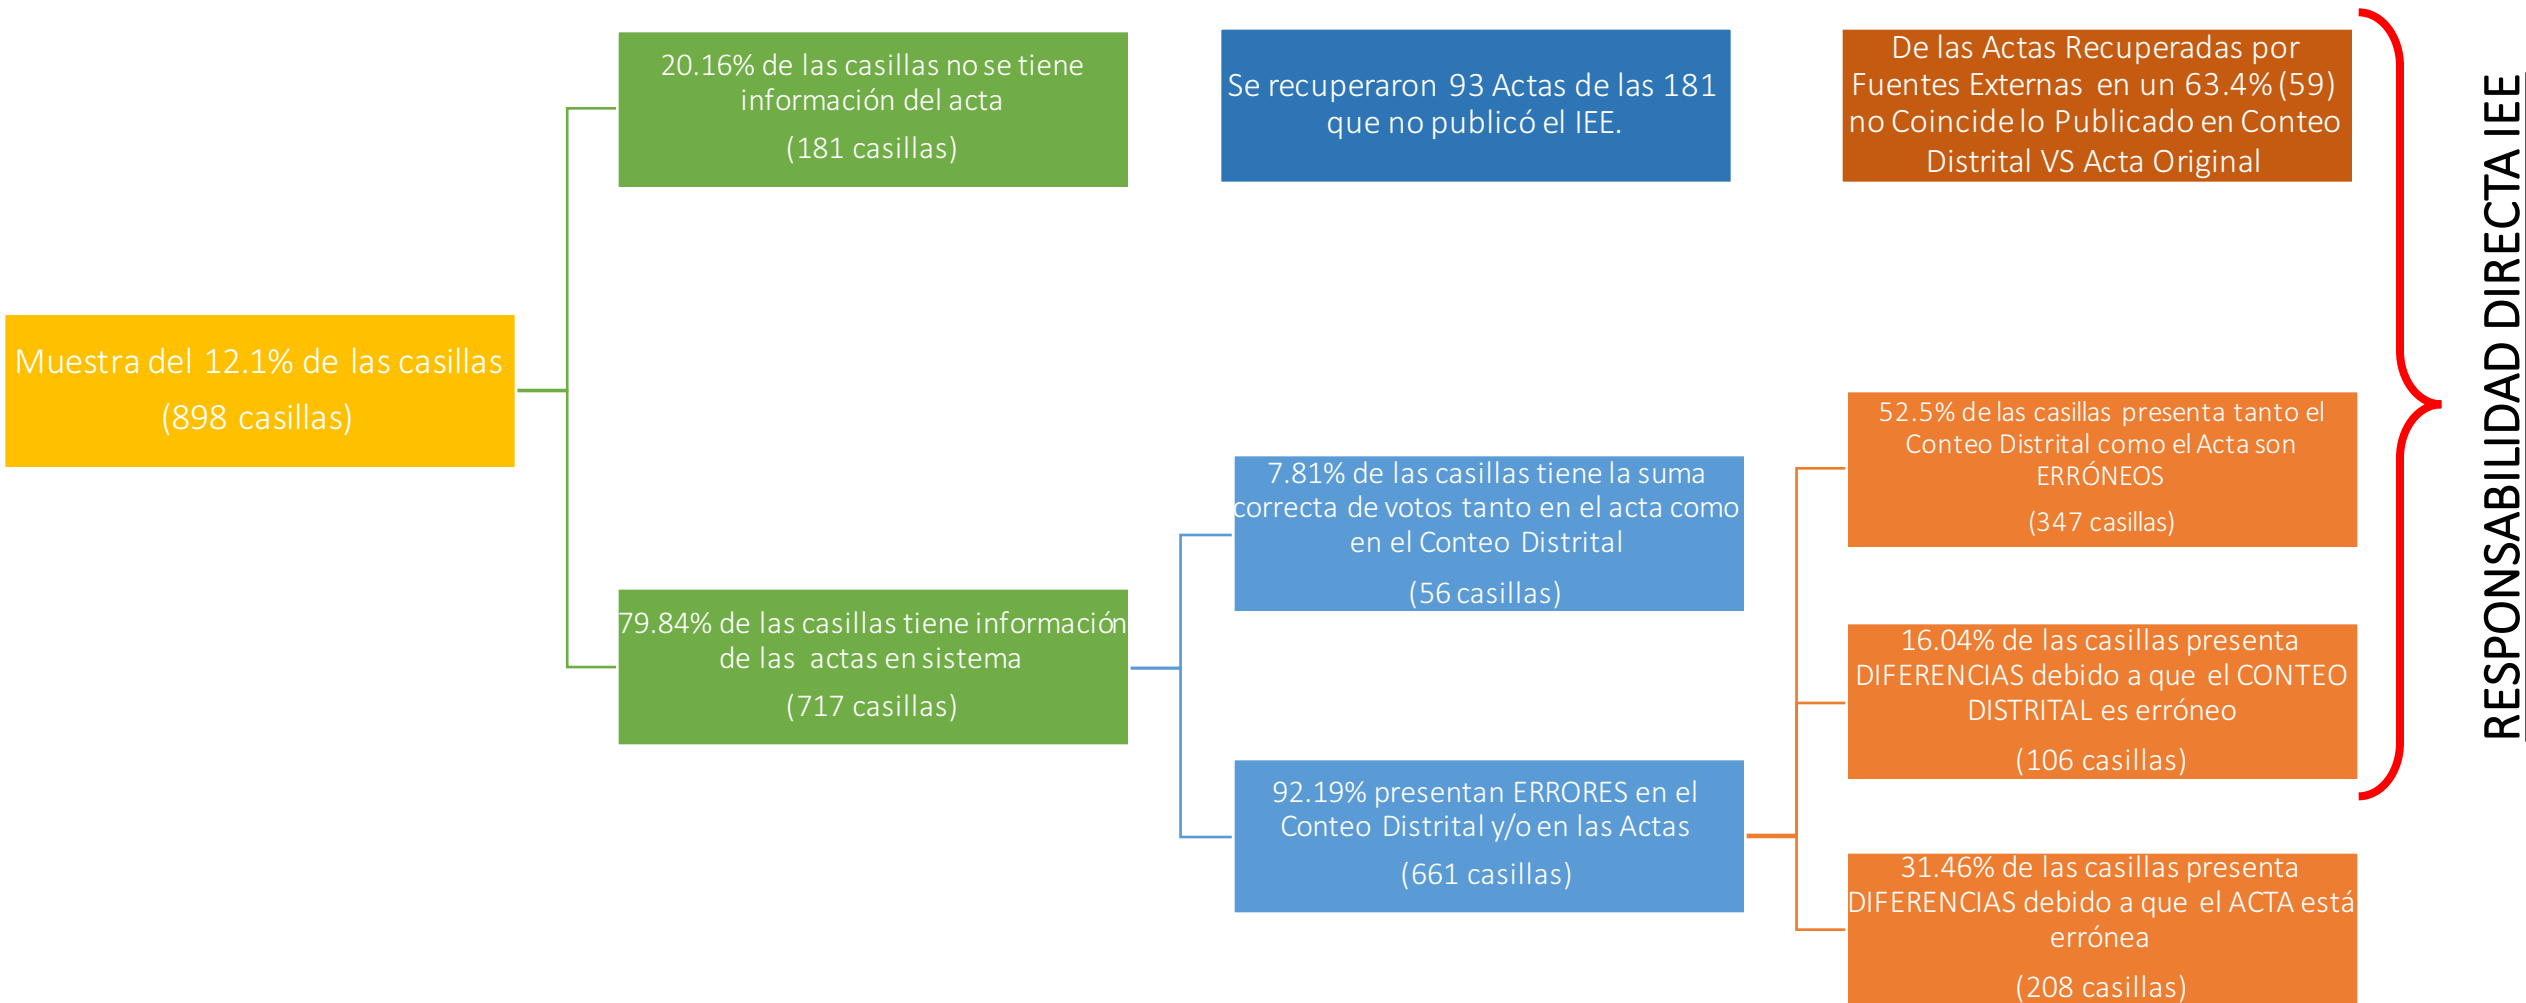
Muestra del 12.1% de las casillas
(898 casillas)

20.16% de las casillas no se tiene información del acta
(181 casillas)

Se recuperaron 93 Actas de las 181 que no publicó el IEE.

De las Actas Recuperadas por Fuentes Externas en un 63.4% (59) no Coincide lo Publicado en Conteo Distrital VS Acta Original

79.84% de las casillas tiene información de las actas en sistema
(717 casillas)

7.81% de las casillas tiene la suma correcta de votos tanto en el acta como en el Conteo Distrital
(56 casillas)

92.19% presentan ERRORES en el Conteo Distrital y/o en las Actas
(661 casillas)

52.5% de las casillas presenta tanto el Conteo Distrital como el Acta son ERRÓNEOS
(347 casillas)

16.04% de las casillas presenta DIFERENCIAS debido a que el CONTEO DISTRITAL es erróneo
(106 casillas)

31.46% de las casillas presenta DIFERENCIAS debido a que el ACTA está errónea
(208 casillas)

RESPONSABILIDAD DIRECTA IEE